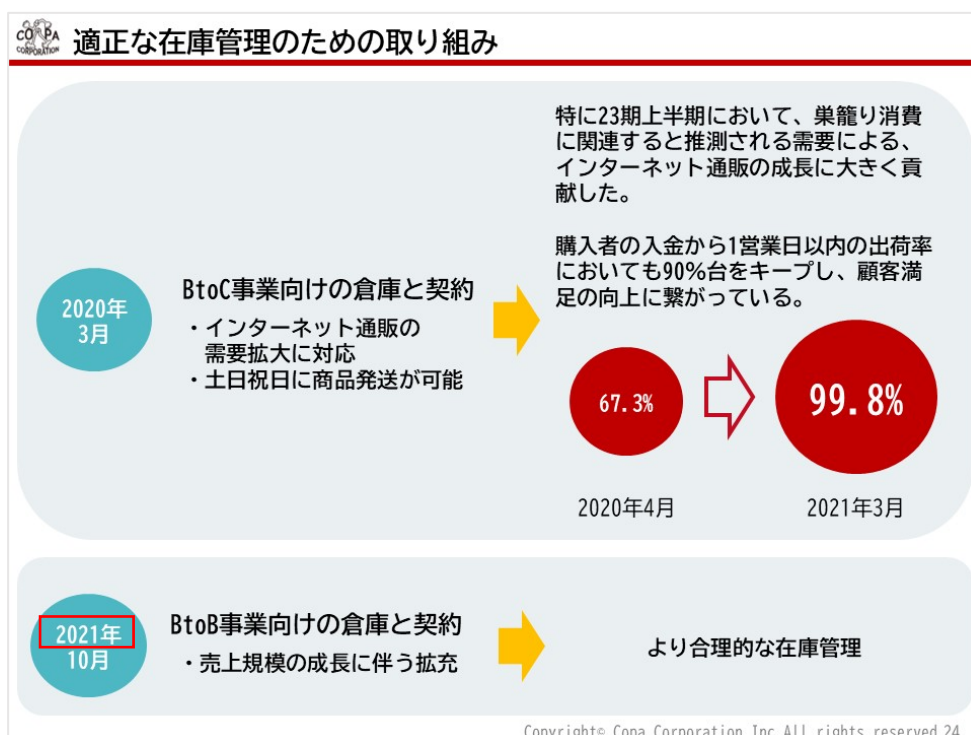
COPA CORPORATION 適正な在庫管理のための取り組み

2020年3月

BtoC事業向けの倉庫と契約
・インターネット通販の需要拡大に対応
・土日祝日に商品発送が可能

特に23期上半期において、巣籠り消費に関連すると推測される需要による、インターネット通販の成長に大きく貢献した。

購入者の入金から1営業日以内の出荷率においても90%台をキープし、顧客満足の向上に繋がっている。

67.3%

99.8%

2020年4月

2021年3月

2021年10月

BtoB事業向けの倉庫と契約
・売上規模の成長に伴う拡充

より合理的な在庫管理

Copyright© Copa Corporation Inc All rights reserved 24